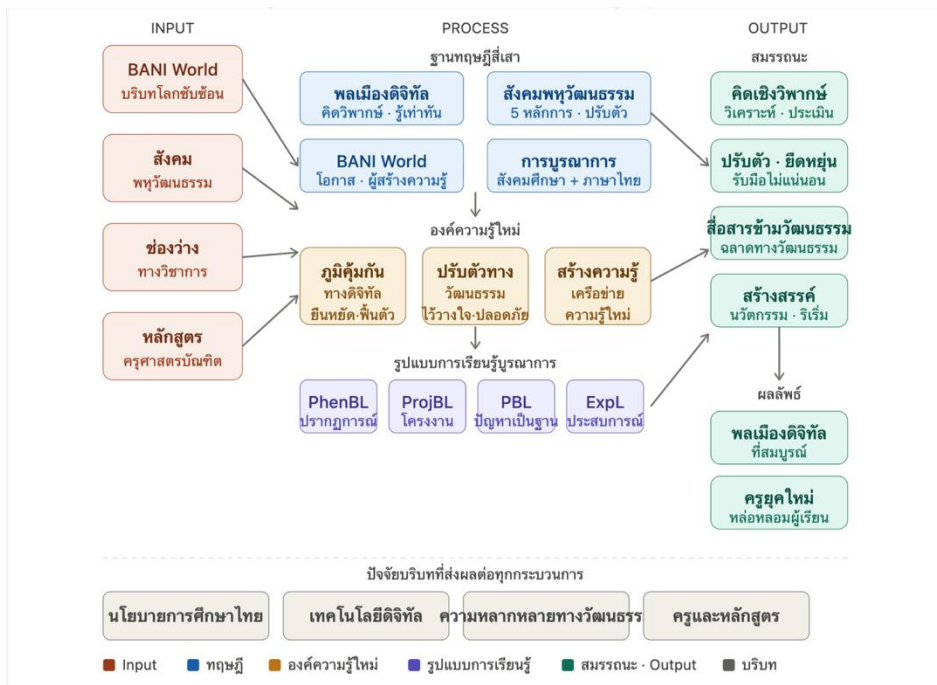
INPUT

BANI World
บริบทโลกซับซ้อน

สังคม
พหุวัฒนธรรม

ช่องว่าง
ทางวิชาการ

หลักสูตร
ครุศาสตรบัณฑิต

PROCESS

ฐานทฤษฎีสี่เสา

พลเมืองดิจิทัล
คิดวิพากษ์ · รู้เท่าทัน

สังคมพหุวัฒนธรรม
5 หลักการ · ปรับตัว

BANI World
โอกาส · ผู้สร้างความรู้

การบูรณาการ
สังคมศึกษา + ภาษาไทย

องค์ความรู้ใหม่

ภูมิคุ้มกัน
ทางดิจิทัล
ยืนหยัด·ฟื้นตัว

ปรับตัวทาง
วัฒนธรรม
ไว้วางใจ·ปลอดภัย

สร้างความรู้
เครือข่าย
ความรู้ใหม่

รูปแบบการเรียนรู้บูรณาการ

PhenBL
ปรากฏการณ์

ProjBL
โครงงาน

PBL
ปัญหาเป็นฐาน

ExpL
ประสบการณ์

OUTPUT

สมรรถนะ

คิดเชิงวิพากษ์
วิเคราะห์ · ประเมิน

ปรับตัว · ยืดหยุ่น
รับมือไม่แน่นอน

สื่อสารข้ามวัฒนธรรม
ฉลาดทางวัฒนธรรม

สร้างสรรค์
นวัตกรรม · ริเริ่ม

ผลลัพธ์

พลเมืองดิจิทัล
ที่สมบูรณ์

ครูยุคใหม่
หล่อหลอมผู้เรียน

ปัจจัยบริบทที่ส่งผลต่อทุกกระบวนการ

นโยบายการศึกษาไทย

เทคโนโลยีดิจิทัล

ความหลากหลายทางวัฒนธรร

ครูและหลักสูตร

Input ทฤษฎี องค์ความรู้ใหม่ รูปแบบการเรียนรู้ สมรรถนะ · Output บริบท